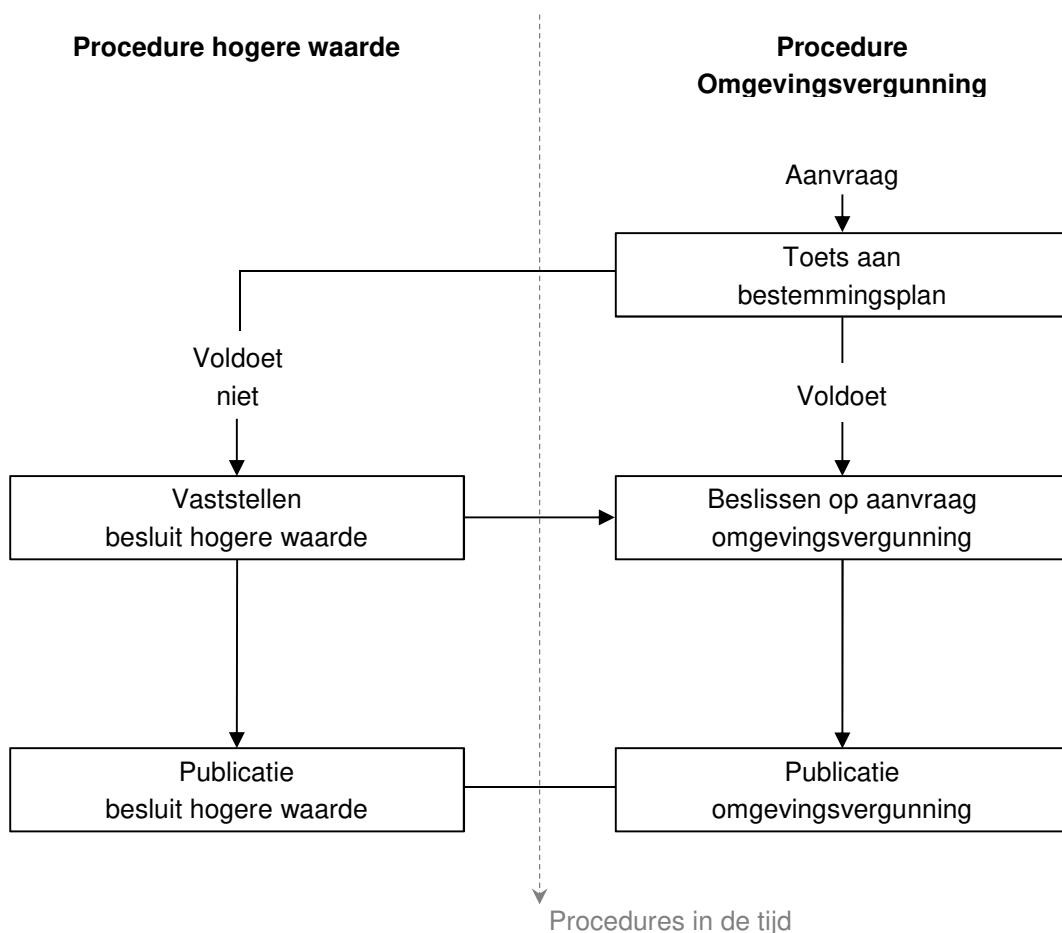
Procedure hogere waarde

Procedure Omgevingsvergunning

Aanvraag

Toets aan bestemmingsplan

Voldoet niet

Voldoet

Vaststellen besluit hogere waarde

Beslissen op aanvraag omgevingsvergunning

Publicatie besluit hogere waarde

Publicatie omgevingsvergunning

Procedures in de tijd